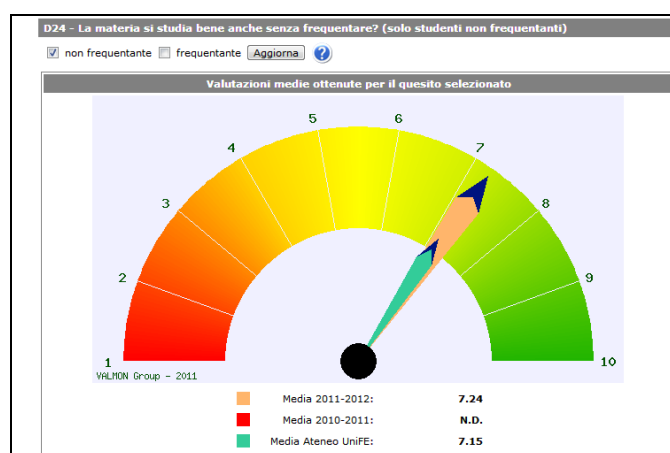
D24 - La materia si studia bene anche senza frequentare? (solo studenti non frequentanti)

non frequentante frequentante Aggiorna ?

Valutazioni medie ottenute per il quesito selezionato

1
2
3
4
5
6
7
8
9
10

VALMON Group - 2011

| | | |
|---|---|---|
| | Media 2011-2012: | 7.24 |
| | Media 2010-2011: | N.D. |
| | Media Ateneo UniFE: | 7.15 |